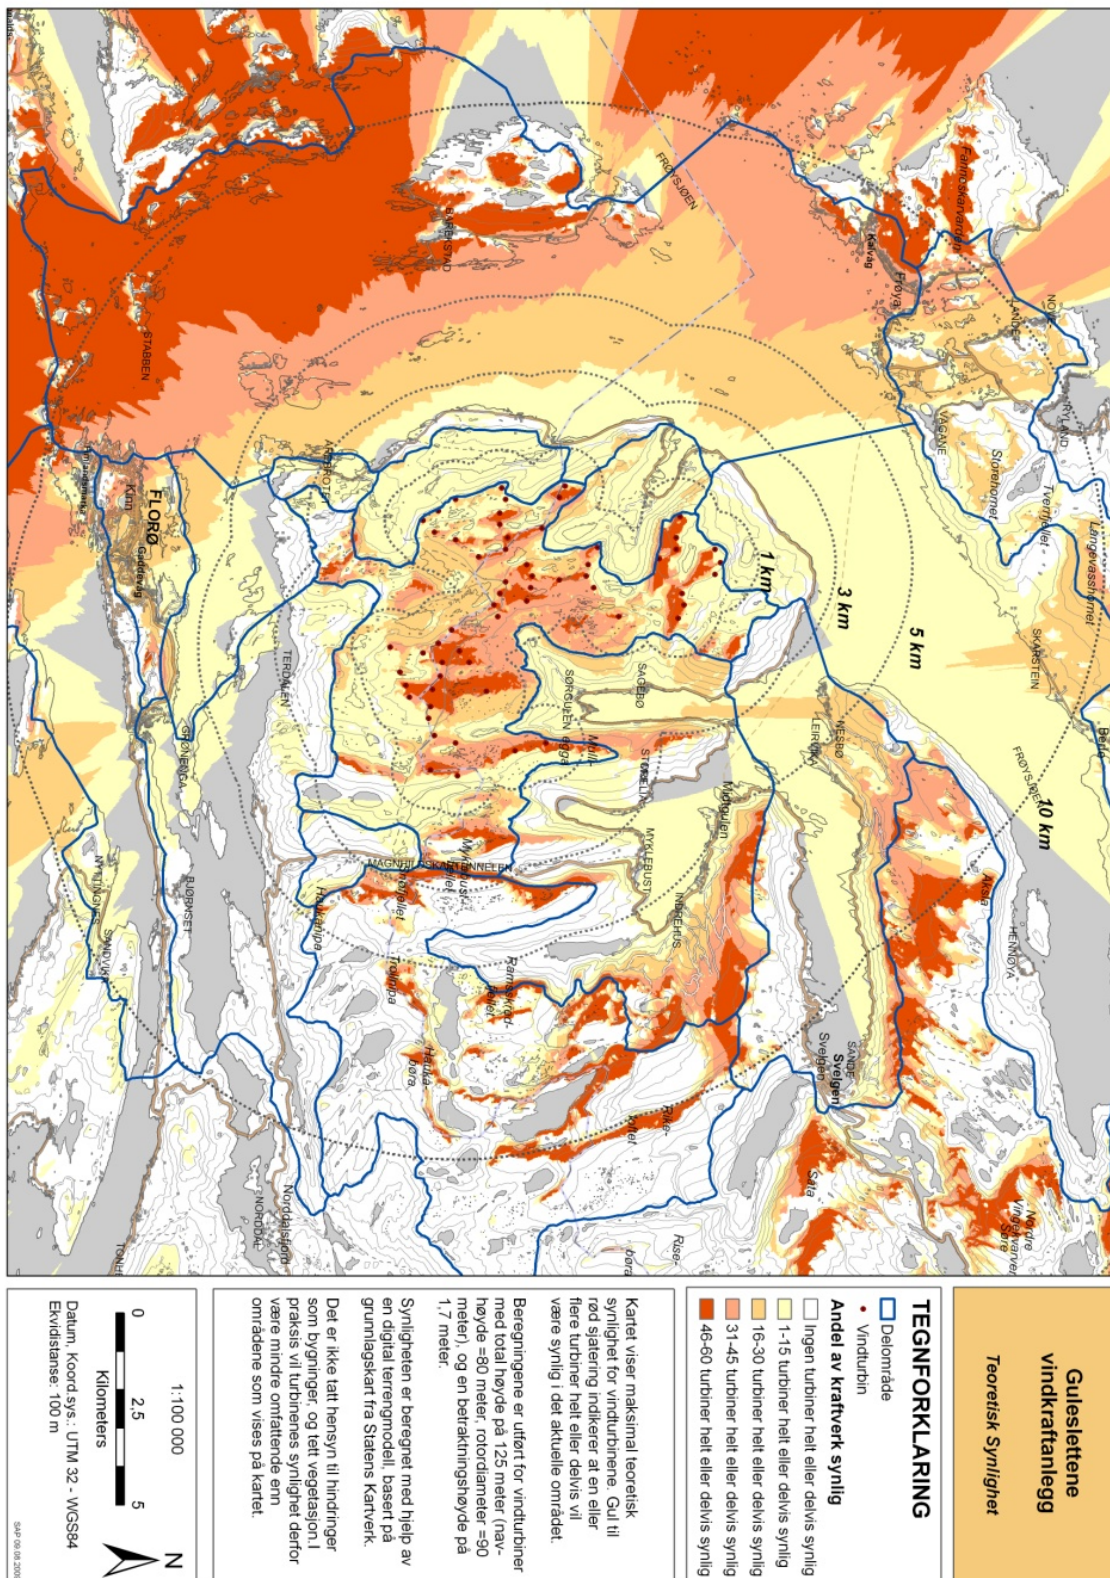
Guleslettene vindkraftanlegg

Teoretisk Synlighet

TEGNFORKLARING

Delområde

Vindturbin

Andel av kraftverk synlig

Ingen turbiner helt eller delvis synlig

1-15 turbiner helt eller delvis synlig

16-30 turbiner helt eller delvis synlig

31-45 turbiner helt eller delvis synlig

46-60 turbiner helt eller delvis synlig

Kartet viser maksimal teoretisk synlighet for vindturbinene. Gul til rød sjattering indikerer at en eller flere turbiner helt eller delvis vil være synlig i det aktuelle området.

Beregningene er utført for vindturbiner med total høyde på 125 meter (navhøyde =80 meter, rotordiameter =90 meter), og en betraktningshøyde på 1,7 meter.

Synligheten er beregnet med hjelp av en digital terrengmodell, basert på grunnlagskart fra Statens Kartverk.

Det er ikke tatt hensyn til hindringer som bygninger, og tett vegetasjon. I praksis vil turbinenes synlighet derfor være mindre omfattende enn områdene som vises på kartet.

1:100 000

0 2,5 5

Kilometers

N

Datum, Koord.sys.: UTM 32 - WGS84
Ekvidistanse: 100 m

1 km
3 km
5 km
10 km
FLORØ
Krin
Gaddevåg
FRØYSJØEN
STABBEN
BARSTAD
Kalvåg
Frøya
Fannaskarvarden
LANDE
VÅGANE
Storehornet
Tverrfjellet
Langevasshornet
SKARSTEIN
FRØYSJØEN
NESBØ
LEIRVIK
SAGEBØ
SORGULEN
STRANDLID
Midtdalen
MYKLEBUST
INDREHUS
TERØNEN
GRØNENGA
BJORNSET
MYLINGNES
SNOVIK
MAGNHILDSKARTUNNELEN
Høyhatten
Heggjelet
Ramnskorafjellet
Trolljona
Hurdalsbøra
Riksefjellet
SANDE
Sveigen
Sveigen
Sata
Nordre Vindasvatnet
Nordalsfjorden
NORDAL
Askøy
HENNØYA
Svanøy
Rise